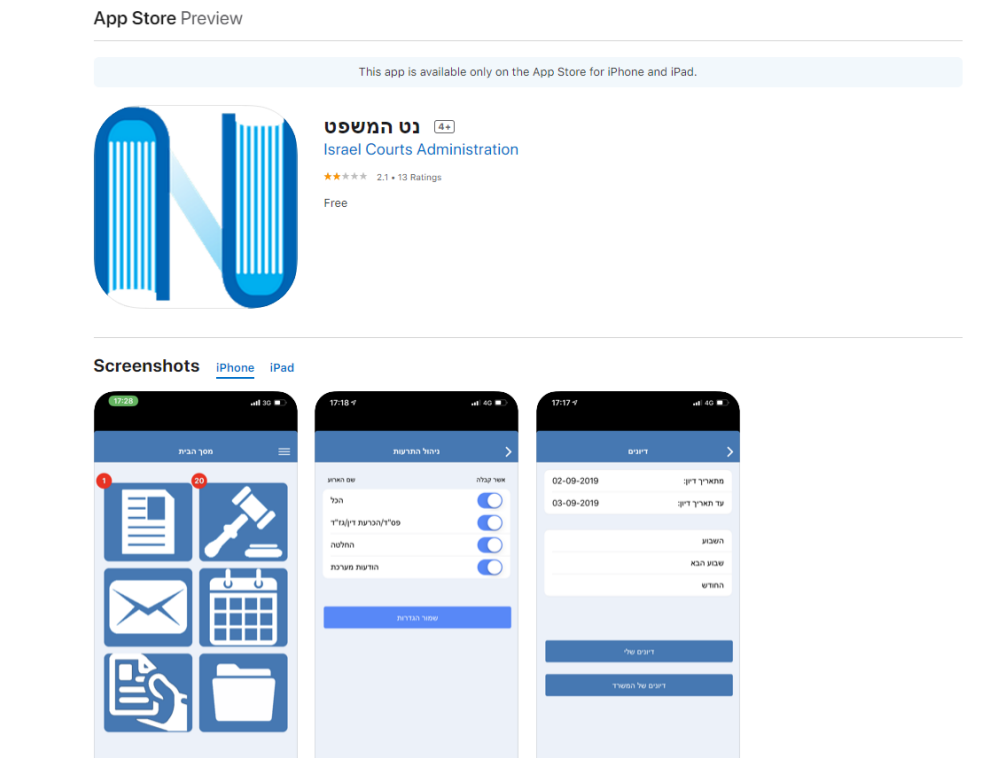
App Store Preview

This app is available only on the App Store for iPhone and iPad.

נט המשפט 4+

Israel Courts Administration

2.1 • 13 Ratings

Free

Screenshots iPhone iPad

17:28 3G

מסך הבית

1 20

17:18 4G

ניהול התרעות

שם הארוע אשר קבלה

הכל

פס"ד/הכרעת דין/גז"ד

החלטה

הודעות מערכת

שמור הגדרות

17:17 4G

דיונים

מתאריך דיון: 02-09-2019

עד תאריך דיון: 03-09-2019

השבוע

שבוע הבא

החודש

דיונים שלי

דיונים של המשרד